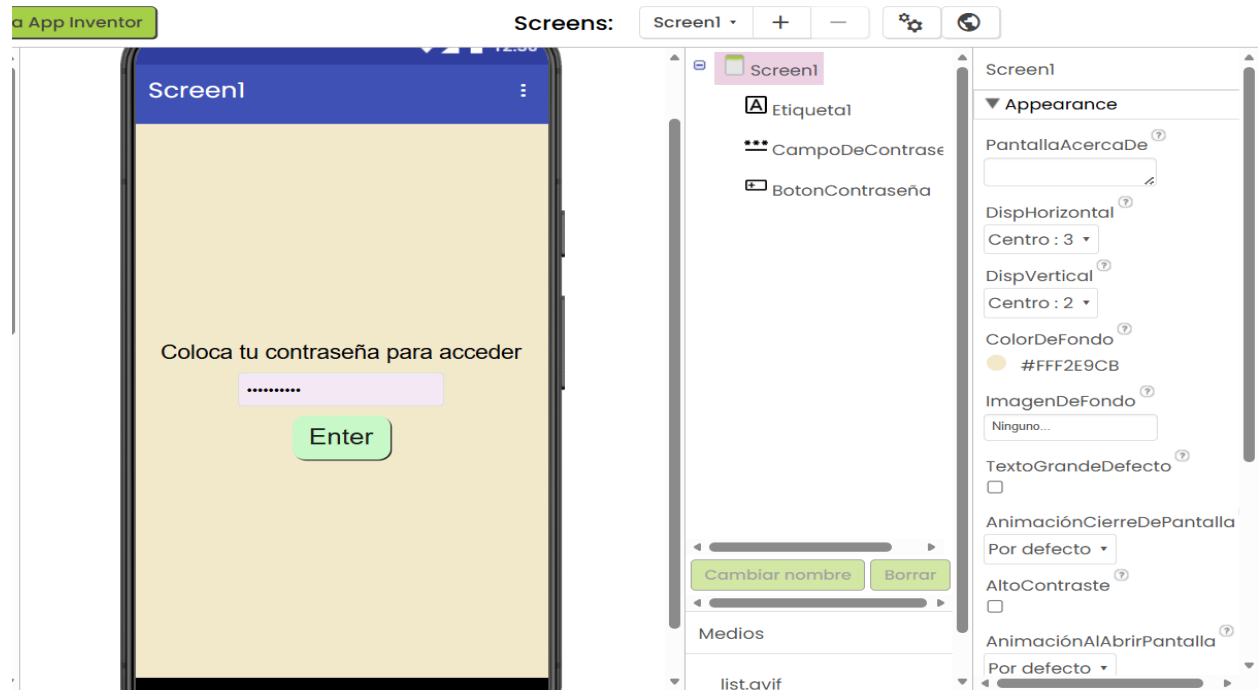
a App Inventor

Screens: Screen1 ▾ + —

12:30

Screen1

Coloca tu contraseña para acceder

••••••••••

Enter

Screen1
Etiqueta1
CampoDeContrase
BotonContraseña

Cambiar nombre Borrar

Medios

list.avif

Screen1

▼ Appearance

PantallaAcercaDe ?

DispHorizontal ?
Centro : 3 ▾

DispVertical ?
Centro : 2 ▾

ColorDeFondo ?
#FFF2E9CB

ImagenDeFondo ?
Ninguno...

TextoGrandeDefecto ?

AnimaciónCierreDePantalla
Por defecto ▾

AltoContraste ?

AnimaciónAlAbrirPantalla ?
Por defecto ▾